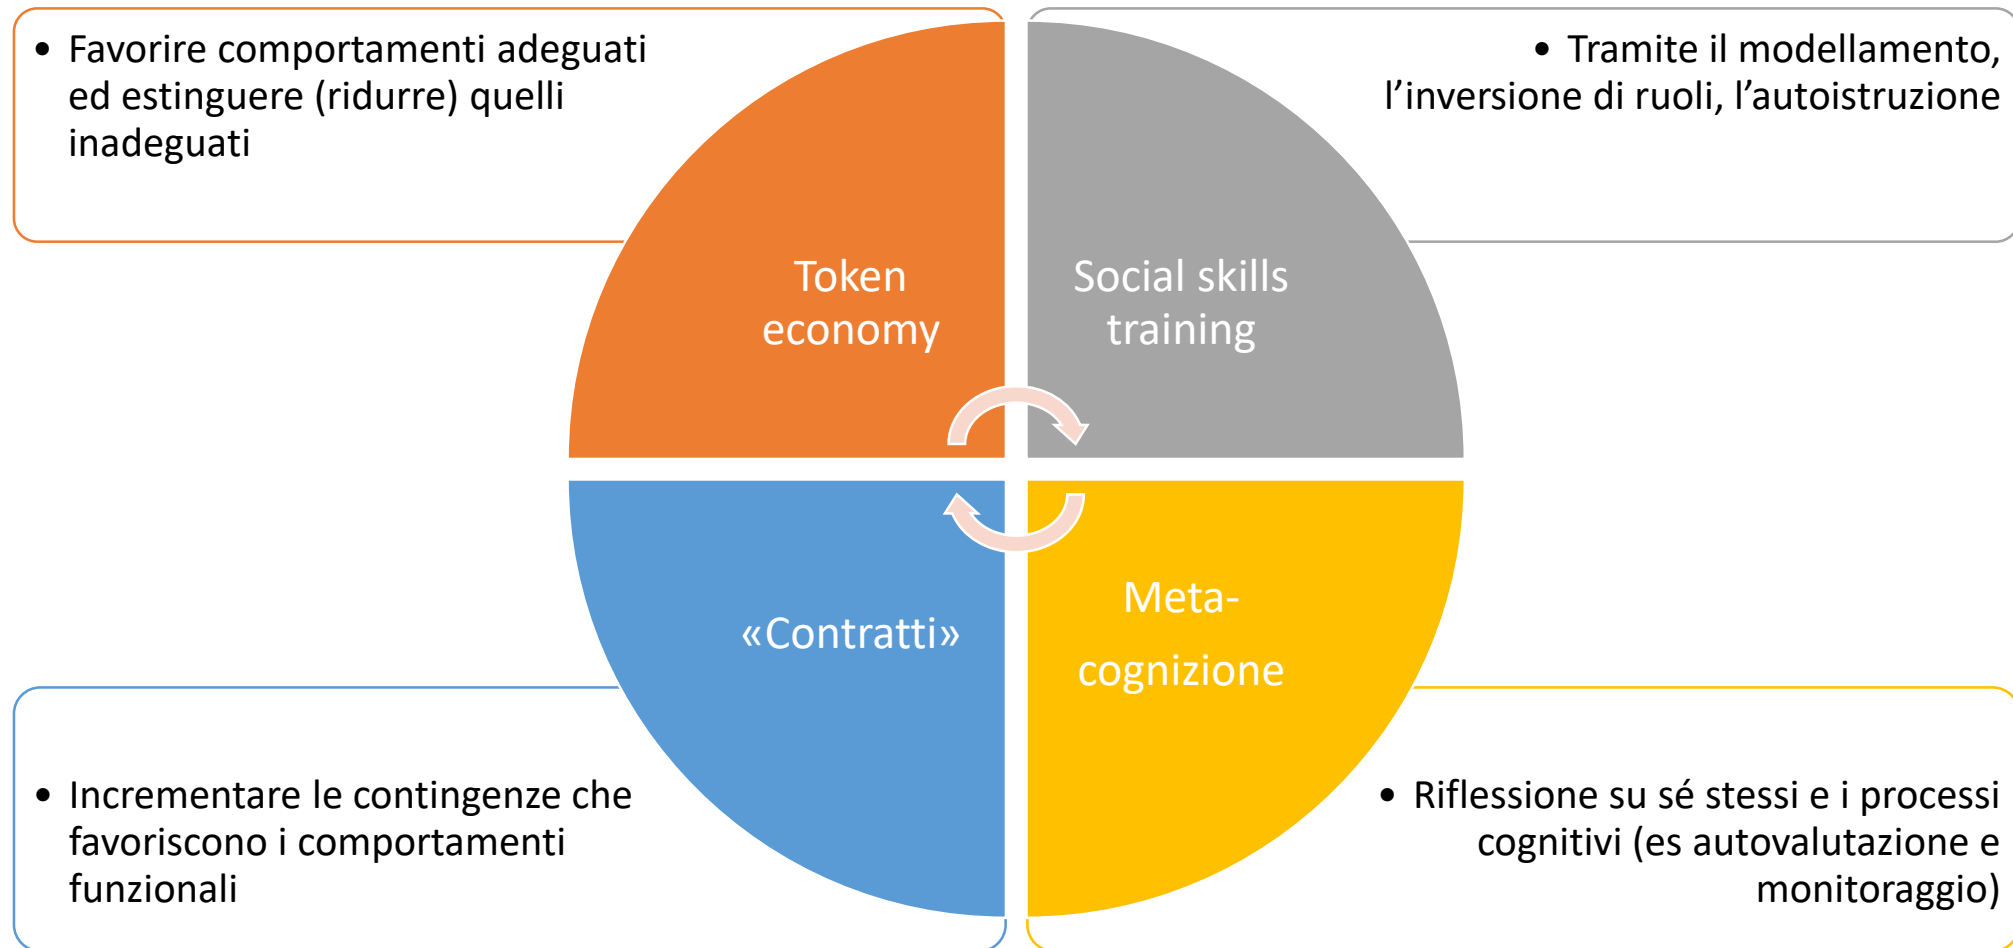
• Favorire comportamenti adeguati ed estinguere (ridurre) quelli inadeguati

• Tramite il modellamento, l’inversione di ruoli, l’autoistruzione

Token economy

Social skills training

«Contratti»

Meta-cognizione

• Incrementare le contingenze che favoriscono i comportamenti funzionali

• Riflessione su sé stessi e i processi cognitivi (es autovalutazione e monitoraggio)